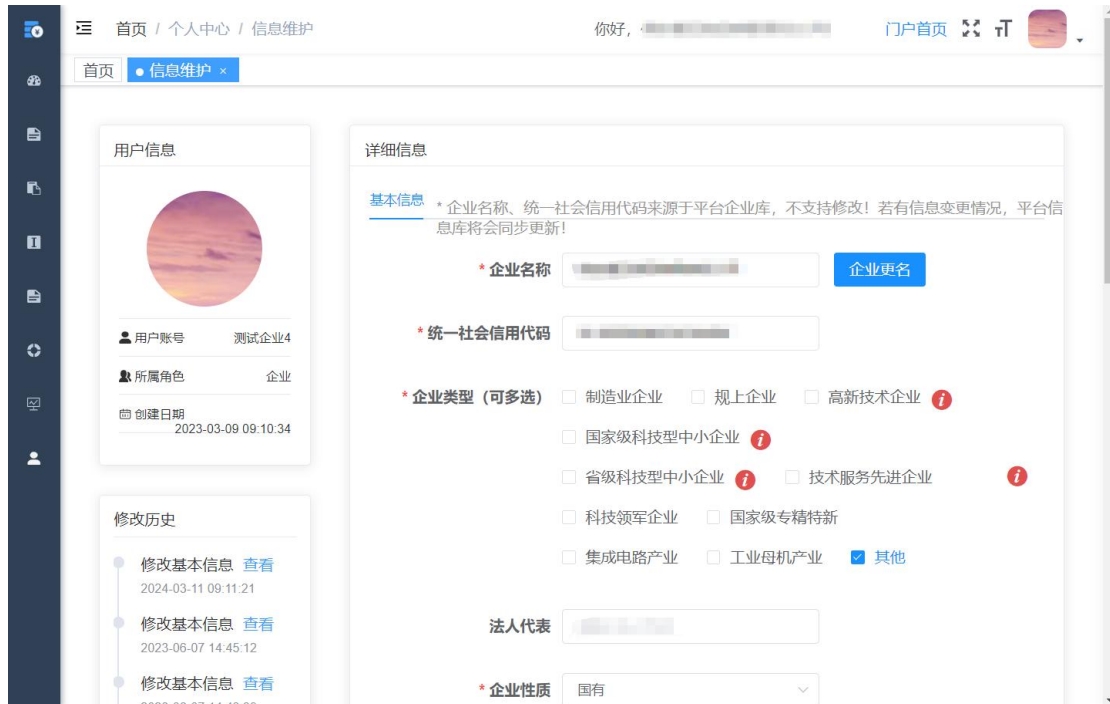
首页 / 个人中心 / 信息维护

你好，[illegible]

门户首页

首页 ● 信息维护 ×

用户信息

用户账号 测试企业4

所属角色 企业

创建日期 2023-03-09 09:10:34

修改历史

修改基本信息 查看
2024-03-11 09:11:21

修改基本信息 查看
2023-06-07 14:45:12

修改基本信息 查看
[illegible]

详细信息

基本信息 * 企业名称、统一社会信用代码来源于平台企业库，不支持修改！若有信息变更情况，平台信息库将会同步更新！

* 企业名称 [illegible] 企业更名

* 统一社会信用代码 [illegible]

* 企业类型（可多选） 制造业企业 规上企业 高新技术企业 国家级科技型中小企业 省级科技型中小企业 技术服务先进企业 科技领军企业 国家级专精特新 集成电路产业 工业母机产业 其他

法人代表 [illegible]

* 企业性质 国有